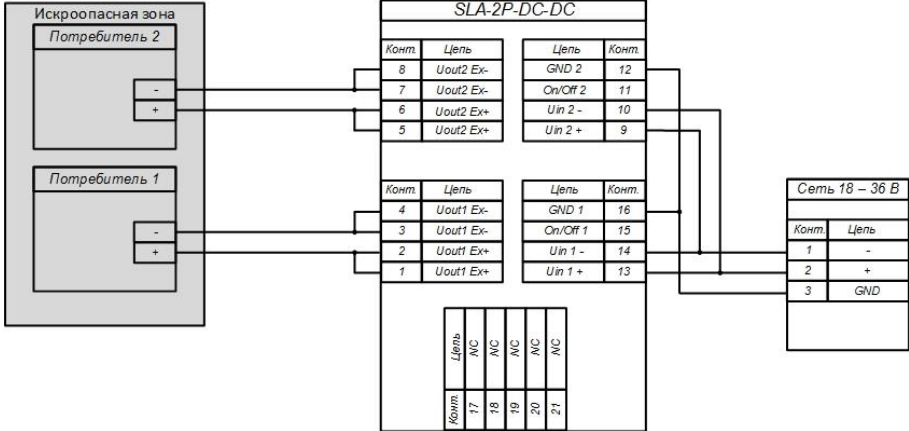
Искроопасная зона

Потребитель 2

-
+

Потребитель 1

-
+

SLA-2P-DC-DC

| Конт. | Цепь |
|---|---|
| 8 | Uout2 Ex- |
| 7 | Uout2 Ex- |
| 6 | Uout2 Ex+ |
| 5 | Uout2 Ex+ |

| Цепь | Конт. |
|---|---|
| GND 2 | 12 |
| On/Off 2 | 11 |
| Uin 2 - | 10 |
| Uin 2 + | 9 |

| Конт. | Цепь |
|---|---|
| 4 | Uout1 Ex- |
| 3 | Uout1 Ex- |
| 2 | Uout1 Ex+ |
| 1 | Uout1 Ex+ |

| Цепь | Конт. |
|---|---|
| GND 1 | 16 |
| On/Off 1 | 15 |
| Uin 1 - | 14 |
| Uin 1 + | 13 |

| Цепь | NC | NC | NC | NC | NC |
|---|---|---|---|---|---|
| Конт. | 17 | 18 | 19 | 20 | 21 |

Сеть 18 – 36 В

| Конт. | Цепь |
|---|---|
| 1 | - |
| 2 | + |
| 3 | GND |